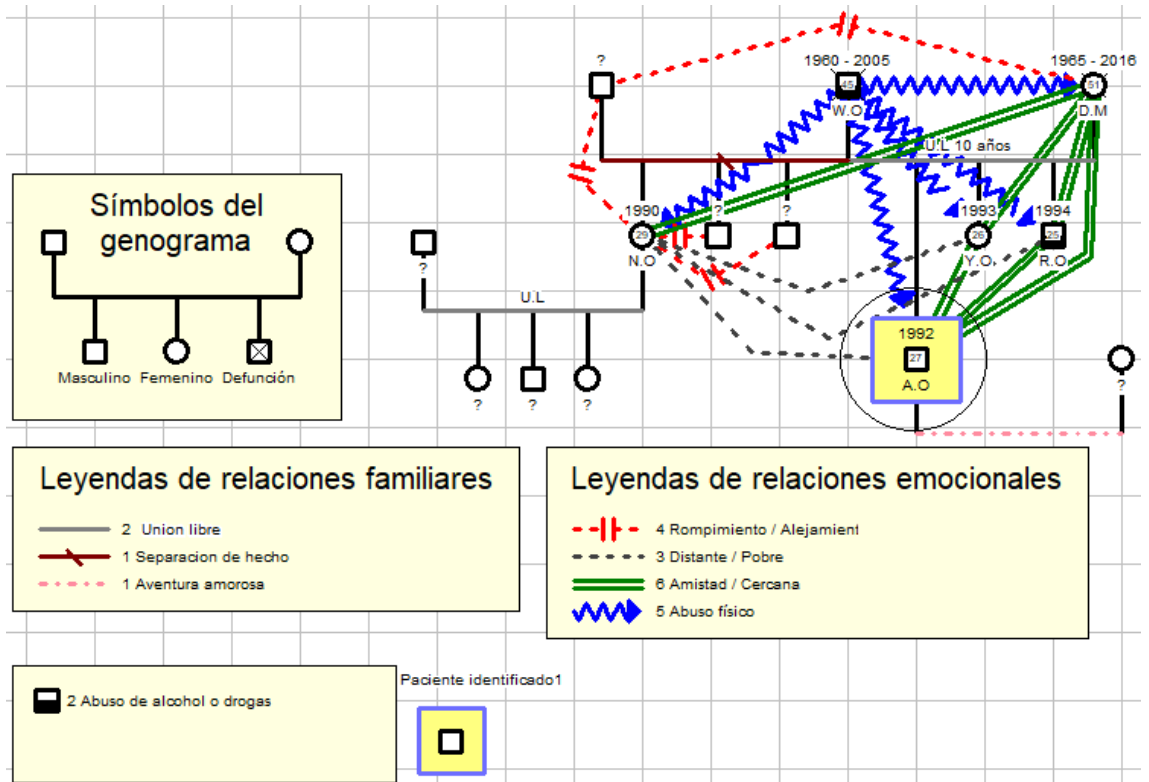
Símbolos del genograma

Masculino Femenino Defunción

?

1960 - 2005
45
W.O

1965 - 2016
51
D.M

U.L 10 años

1990
29
N.O

?

?

1993
26
Y.O.

1994
25
R.O

?

U.L

?
?
?

1992
27
A.O

?

Leyendas de relaciones familiares

2 Union libre
1 Separacion de hecho
1 Aventura amorosa

Leyendas de relaciones emocionales

4 Rompimiento / Alejamient
3 Distante / Pobre
6 Amistad / Cercana
5 Abuso físico

2 Abuso de alcohol o drogas

Paciente identificado1